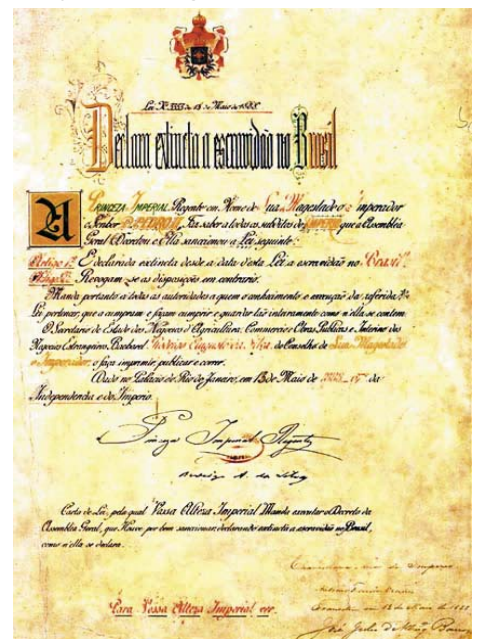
Lei Nº 3353 de 13 de Maio de 1888

Declara extincta a escravidão no Brasil

A Princeza Imperial Regente em Nome de Sua Magestade o Imperador o Senhor D. Pedro II, Faz saber a todos os subditos do Imperio que a Assemblea Geral Decretou e Ella sanccionou a Lei seguinte:

Artigo 1º É declarada extincta desde a data d'esta Lei a escravidão no Brasil.

Artigo 2º Revogam-se as disposições em contrario.

Manda portanto a todas as autoridades a quem o conhecimento e execução da referida Lei pertencer, que a cumpram e façam cumprir e guardar tão inteiramente como n'ella se contem.

O Secretario de Estado dos Negocios d'Agricultura, Commercio e Obras Publicas e Interino dos Negocios Estrangeiros, Bacharel Rodrigo Augusto da Silva, do Conselho de Sua Magestade o Imperador, o faça imprimir, publicar e correr.

Dada no Palacio do Rio de Janeiro, em 13 de Maio de 1888, 67º da Independencia e do Imperio.

Princeza Imperial Regente

Rodrigo A. da Silva

Carta de Lei, pela qual Vossa Alteza Imperial Manda executar o Decreto da Assemblea Geral, que Houve por bem sanccionar, declarando extincta a escravidão no Brasil, como n'ella se declara.

Para Vossa Alteza Imperial ver.

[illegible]
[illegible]
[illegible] em 13 de Maio de 1888
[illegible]